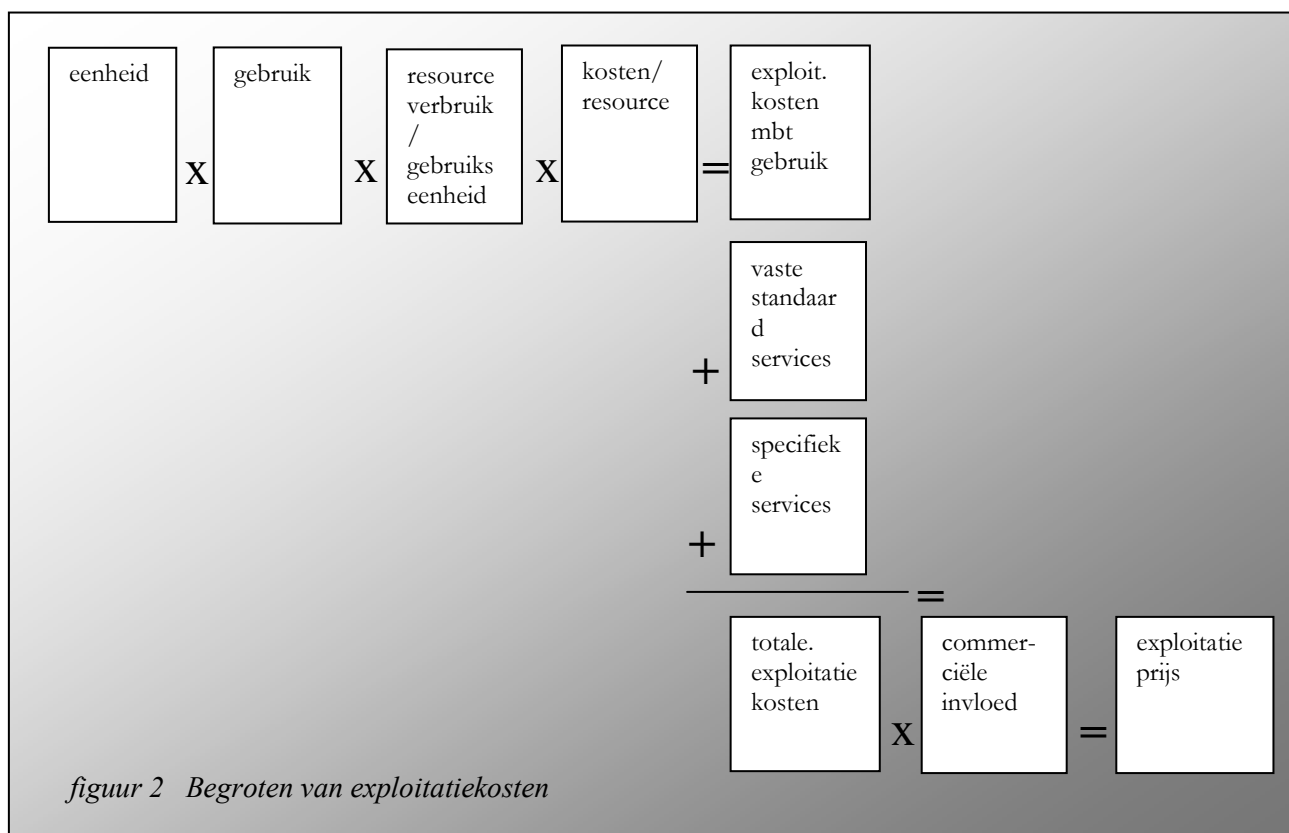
eenheid X gebruik X resource verbruik / gebruiks eenheid X kosten/ resource = exploit. kosten mbt gebruik

+ vaste standaar d services

+ specifiek e services

=

totale. exploitatie kosten X commer- ciële invloed = exploitatie prijs

*figuur 2 Begroten van exploitatiekosten*